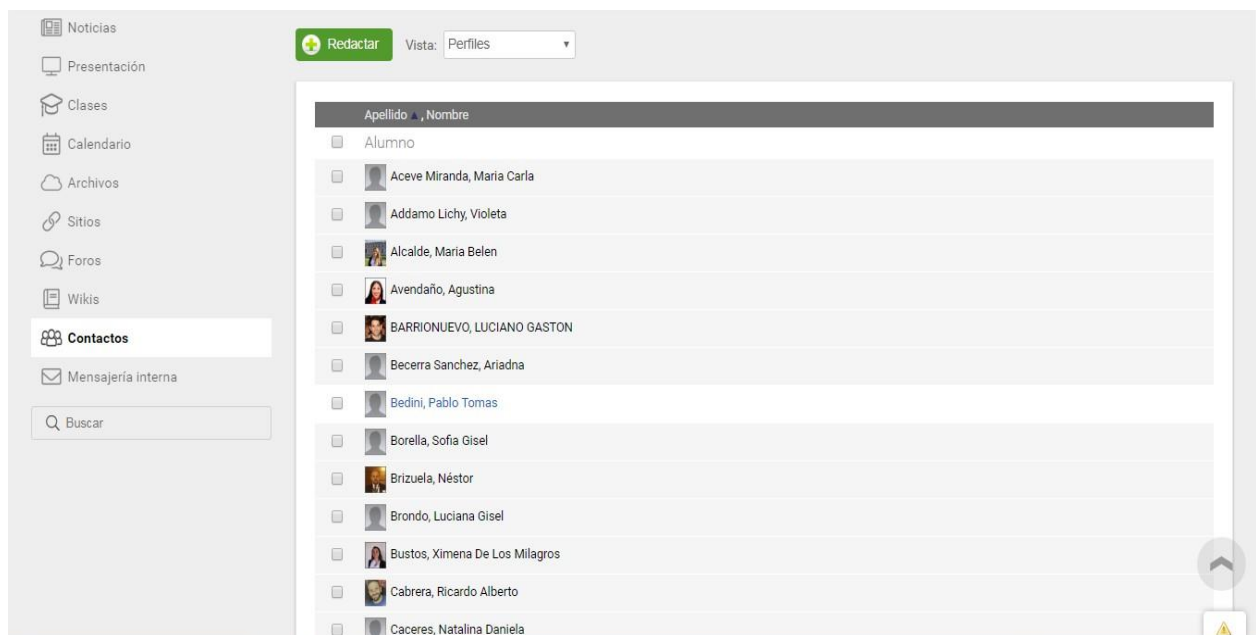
Noticias
Presentación
Clases
Calendario
Archivos
Sitios
Foros
Wikis
Contactos
Mensajería interna
Buscar

Redactar Vista: Perfiles

Apellido ▲, Nombre
Alumno
Aceve Miranda, Maria Carla
Addamo Lichy, Violeta
Alcalde, Maria Belen
Avendaño, Agustina
BARRIONUEVO, LUCIANO GASTON
Becerra Sanchez, Ariadna
Bedini, Pablo Tomas
Borella, Sofia Gisel
Brizuela, Néstor
Brondo, Luciana Gisel
Bustos, Ximena De Los Milagros
Cabrera, Ricardo Alberto
Caceres, Natalina Daniela